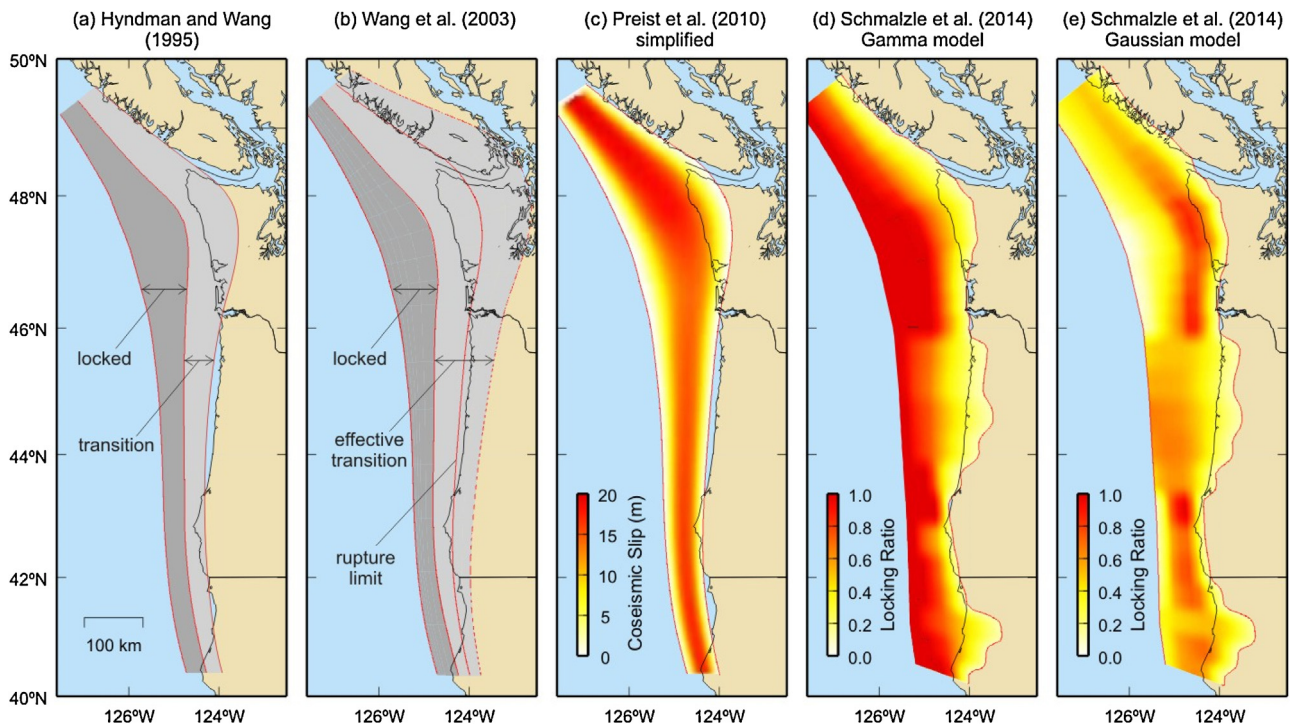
(a) Hyndman and Wang (1995)

(b) Wang et al. (2003)

(c) Preist et al. (2010) simplified

(d) Schmalzle et al. (2014) Gamma model

(e) Schmalzle et al. (2014) Gaussian model

50ºN

48ºN

46ºN

44ºN

42ºN

40ºN

locked

transition

100 km

126ºW 124ºW

locked

effective transition

rupture limit

126ºW 124ºW

Coseismic Slip (m)

20
15
10
5
0

126ºW 124ºW

Locking Ratio

1.0
0.8
0.6
0.4
0.2
0.0

126ºW 124ºW

Locking Ratio

1.0
0.8
0.6
0.4
0.2
0.0

126ºW 124ºW